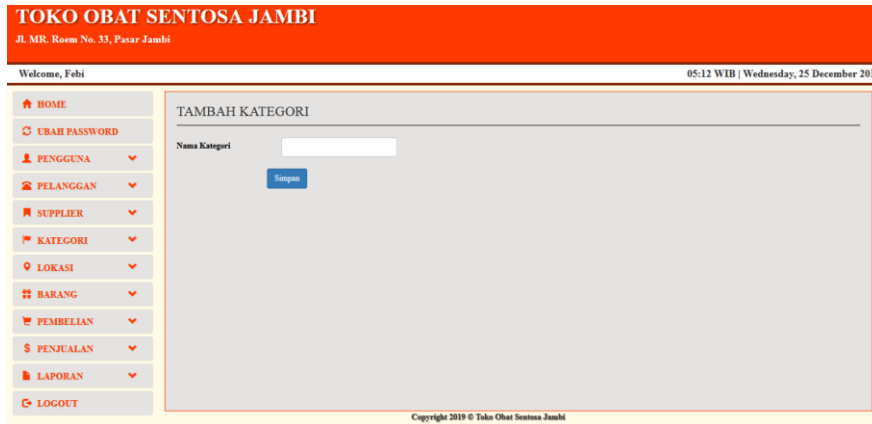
TOKO OBAT SENTOSA JAMBI
Jl. MR. Roem No. 33, Pasar Jambi

Welcome, Febi

05:12 WIB | Wednesday, 25 December 20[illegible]

HOME
UBAH PASSWORD
PENGGUNA
PELANGGAN
SUPPLIER
KATEGORI
LOKASI
BARANG
PEMBELIAN
PENJUALAN
LAPORAN
LOGOUT

TAMBAH KATEGORI

Nama Kategori

Simpan

Copyright 2019 © Toko Obat Sentosa Jambi